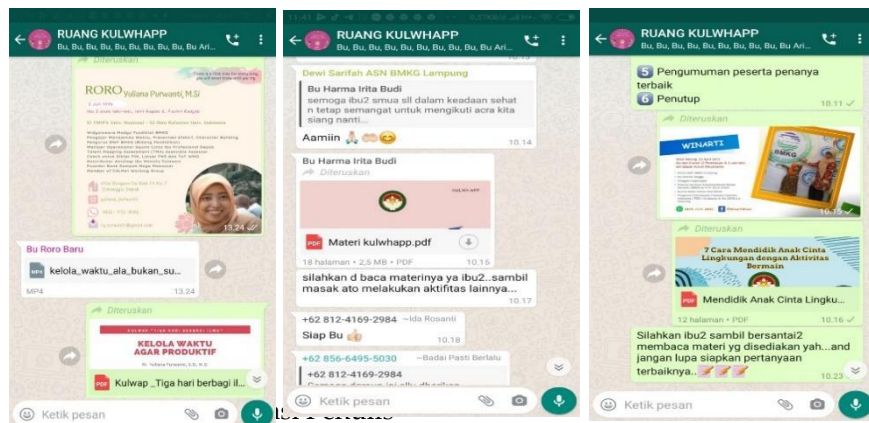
RUANG KULWHAPP
Bu, Bu, Bu, Bu, Bu, Bu, Bu, Bu Ari...

Diteruskan
RORO Yuliana Purwanti, M.Si
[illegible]
13.24

Bu Roro Baru
kelola_waktu_ala_bukan_su...
MP4 13.24

Diteruskan
KELOLA WAKTU AGAR PRODUKTIF
Kulwap _Tiga hari berbagi il...

Ketik pesan

RUANG KULWHAPP
Bu, Bu, Bu, Bu, Bu, Bu, Bu, Bu Ari...

Dewi Sarifah ASN BMKG Lampung
Bu Harma Irita Budi
semoga ibu2 smua sll dalam keadaan sehat n tetap semangat untuk mengikuti acara kita siang nanti...
Aamiin 10.14

Bu Harma Irita Budi
Diteruskan
Materi kulwhapp.pdf
18 halaman • 2,5 MB • PDF 10.15
silahkan d baca materinya ya ibu2..sambil masak ato melakukan aktifitas lainnya... 10.17

+62 812-4169-2984 ~Ida Rosanti
Siap Bu 10.18

+62 856-6495-5030 ~Badai Pasti Berlalu
+62 812-4169-2984
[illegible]

Ketik pesan

RUANG KULWHAPP
Bu, Bu, Bu, Bu, Bu, Bu, Bu, Bu Ari...

5 Pengumuman peserta penanya terbaik
6 Penutup 10.11

Diteruskan
WINARTI
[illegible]

Diteruskan
7 Cara Mendidik Anak Cinta Lingkungan dengan Aktivitas Bermain
Mendidik Anak Cinta Lingku...
12 halaman • PDF 10.16

Silahkan ibu2 sambil bersantai2 membaca materi yg disediakan yah...and jangan lupa siapkan pertanyaan terbaiknya.. 10.23

Ketik pesan